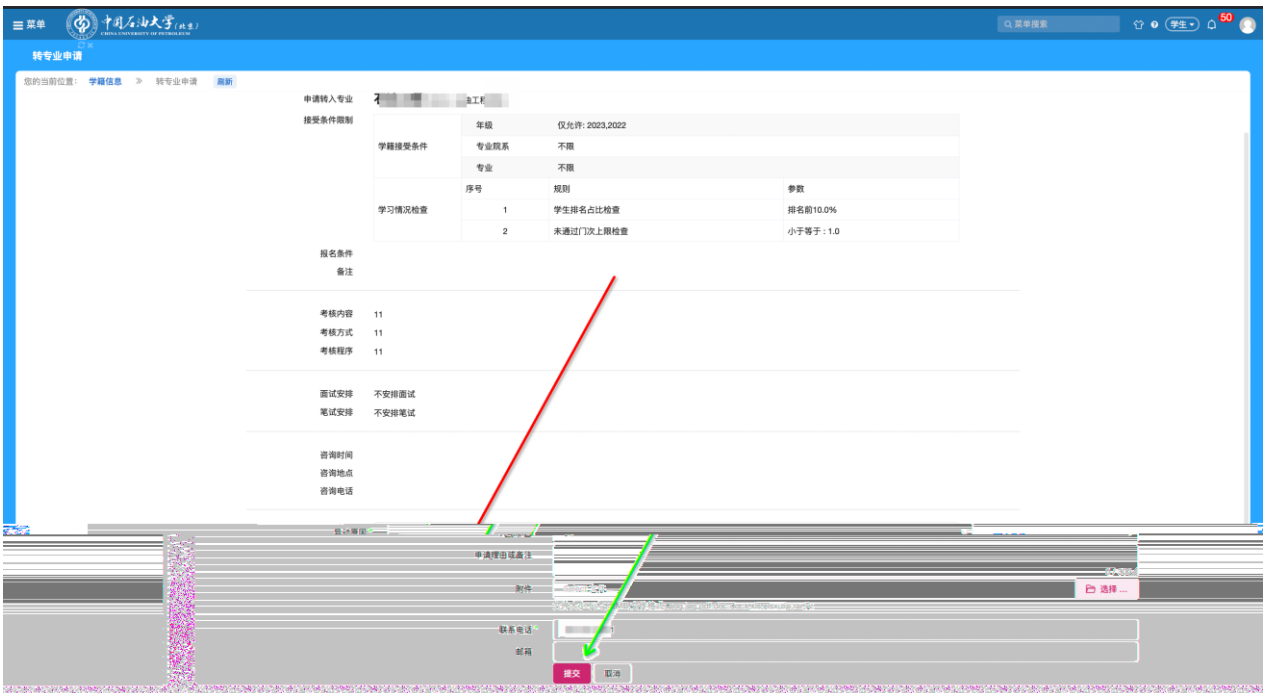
菜单 中国石油大学(北京) CHINA UNIVERSITY OF PETROLEUM

菜单搜索 学生 50

转专业申请

您的当前位置: 学籍信息 » 转专业申请 刷新

申请转入专业 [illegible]工程

接受条件限制

| | | | |
|---|---|---|---|
| 学籍接受条件 | 年级 | 仅允许: 2023,2022 | |
| | 专业院系 | 不限 | |
| | 专业 | 不限 | |
| 学习情况检查 | 序号 | 规则 | 参数 |
| | 1 | 学生排名占比检查 | 排名前10.0% |
| | 2 | 未通过门次上限检查 | 小于等于 : 1.0 |

报名条件

备注

考核内容 11

考核方式 11

考核程序 11

面试安排 不安排面试

笔试安排 不安排笔试

咨询时间

咨询地点

咨询电话

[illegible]

申请理由或备注

附件 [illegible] 选择 ...

联系电话 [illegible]

邮箱

提交 取消